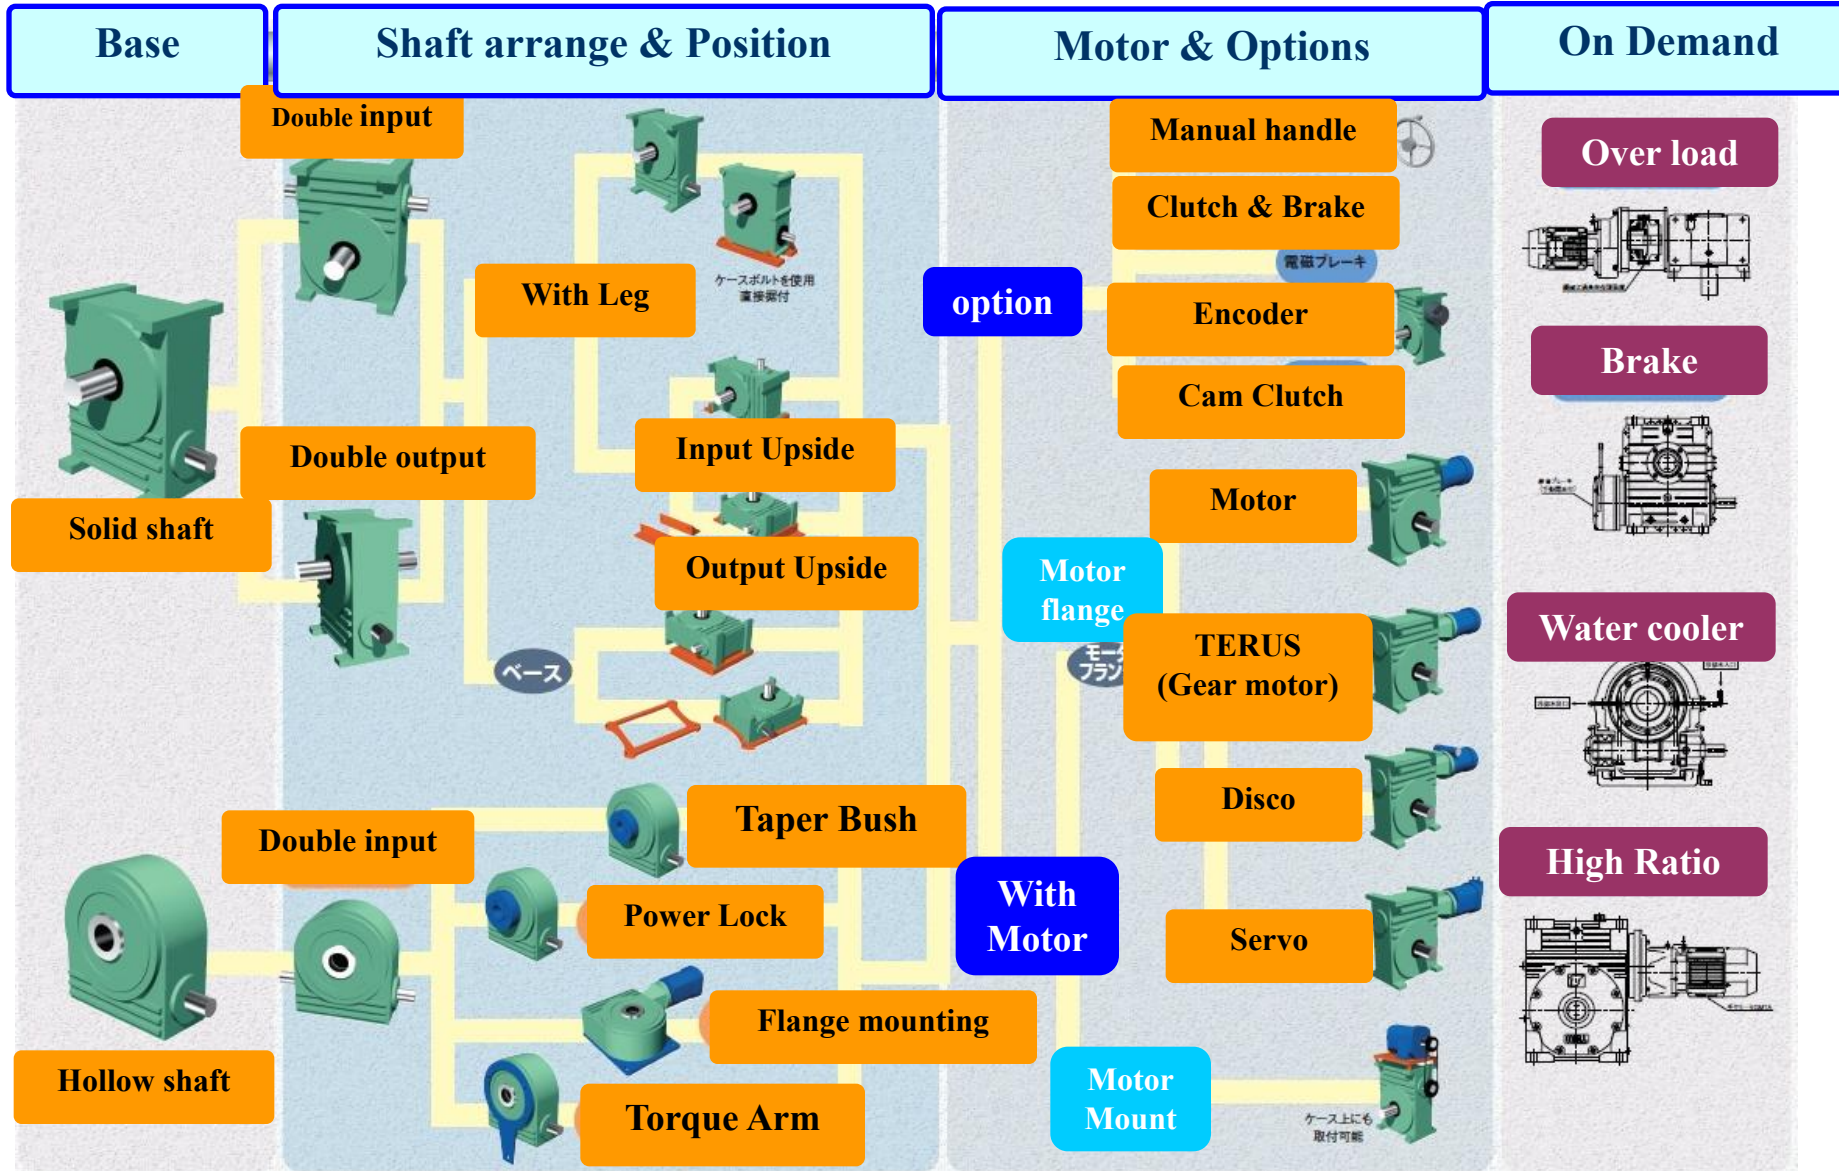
Base

Shaft arrange & Position

Motor & Options

On Demand

Double input

With Leg

ケースボルトを使用 直接据付

Double output

Input Upside

Output Upside

Solid shaft

ベース

Double input

Taper Bush

Power Lock

Flange mounting

Torque Arm

Hollow shaft

option

Manual handle

Clutch & Brake

電磁ブレーキ

Encoder

Cam Clutch

Motor

Motor flange

モータフランジ

TERUS (Gear motor)

Disco

With Motor

Servo

Motor Mount

ケース上にも 取付可能

Over load

Brake

Water cooler

High Ratio